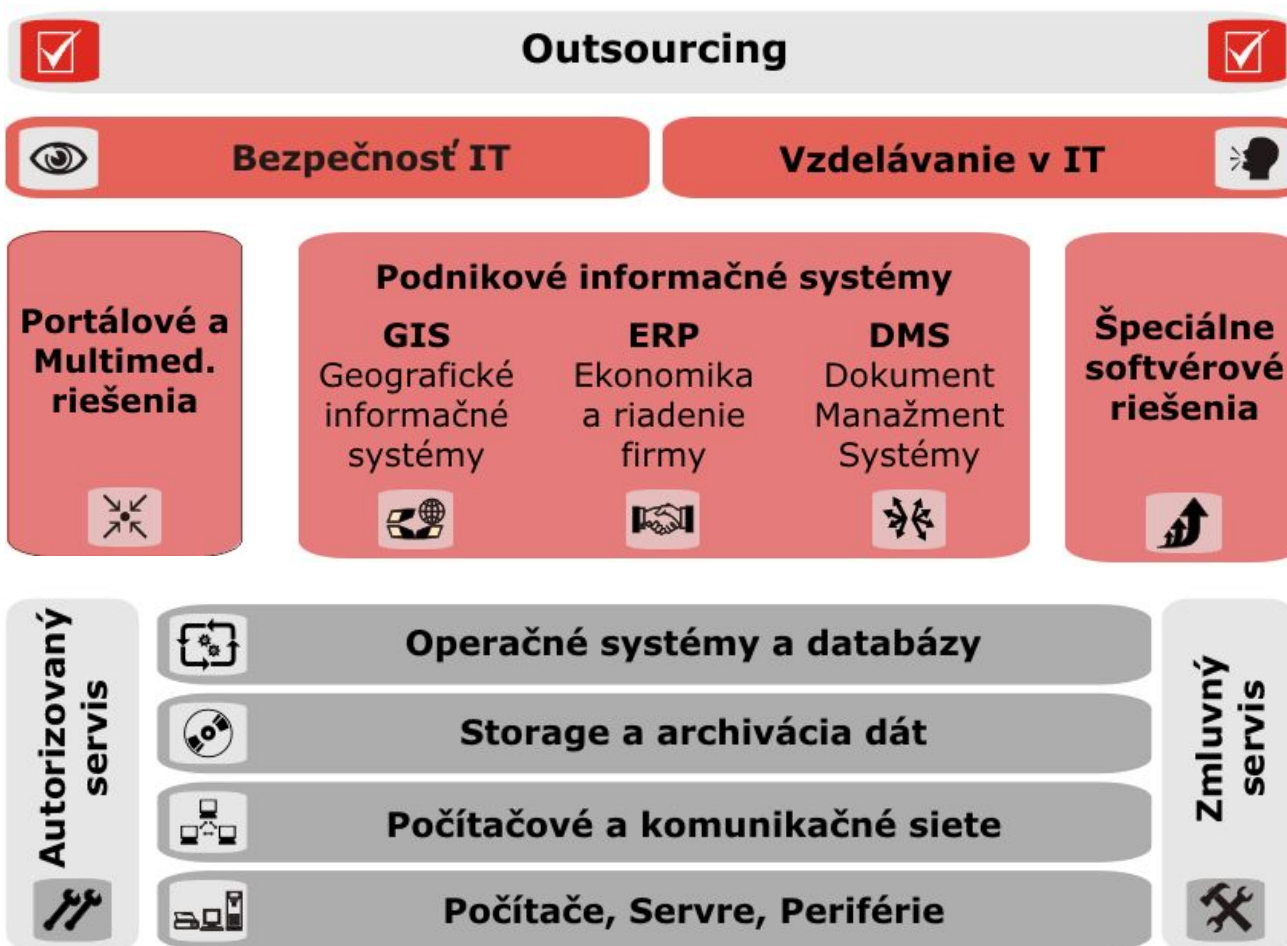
Outsourcing

Bezpečnosť IT

Vzdelávanie v IT

Portálové a Multimed. riešenia

Podnikové informačné systémy

GIS
Geografické informačné systémy

ERP
Ekonomika a riadenie firmy

DMS
Dokument Manažment Systémy

Špeciálne softvérové riešenia

Autorizovaný servis

Operačné systémy a databázy

Storage a archivácia dát

Počítačové a komunikačné siete

Počítače, Servre, Periférie

Zmluvný servis